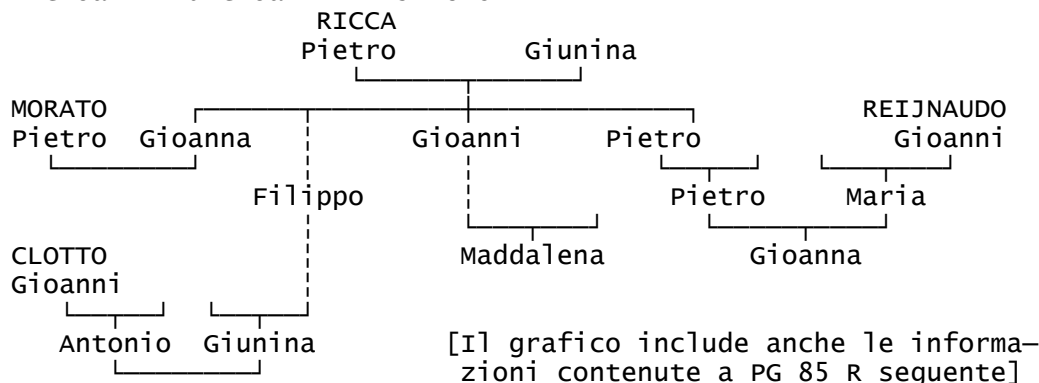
RICCA
Pietro Giunina

MORATO
Pietro Gioanna

Filippo

Gioanni

Maddalena

Pietro

REIJNAUDO
Gioanni

Pietro Maria

Gioanna

CLOTTO
Gioanni

Antonio Giunina

[Il grafico include anche le informazioni contenute a PG 85 R seguente]